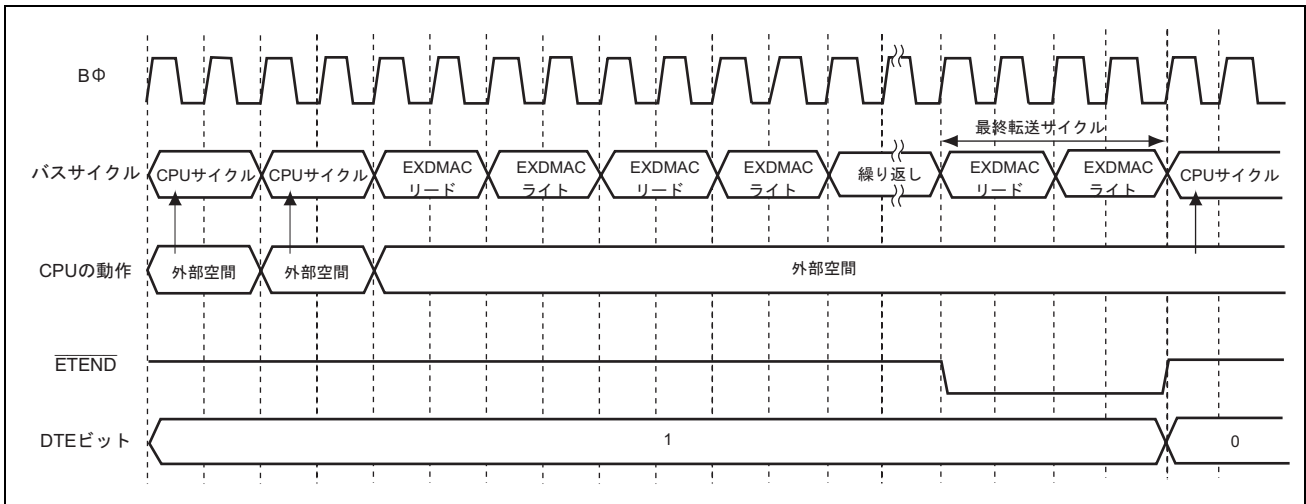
BΦ

最終転送サイクル

バスサイクル

CPUサイクル

CPUサイクル

EXDMAC リード

EXDMAC ライト

EXDMAC リード

EXDMAC ライト

繰り返し

EXDMAC リード

EXDMAC ライト

CPUサイクル

CPUの動作

外部空間

外部空間

外部空間

$\overline{ETEND}$

DTEビット

1

0